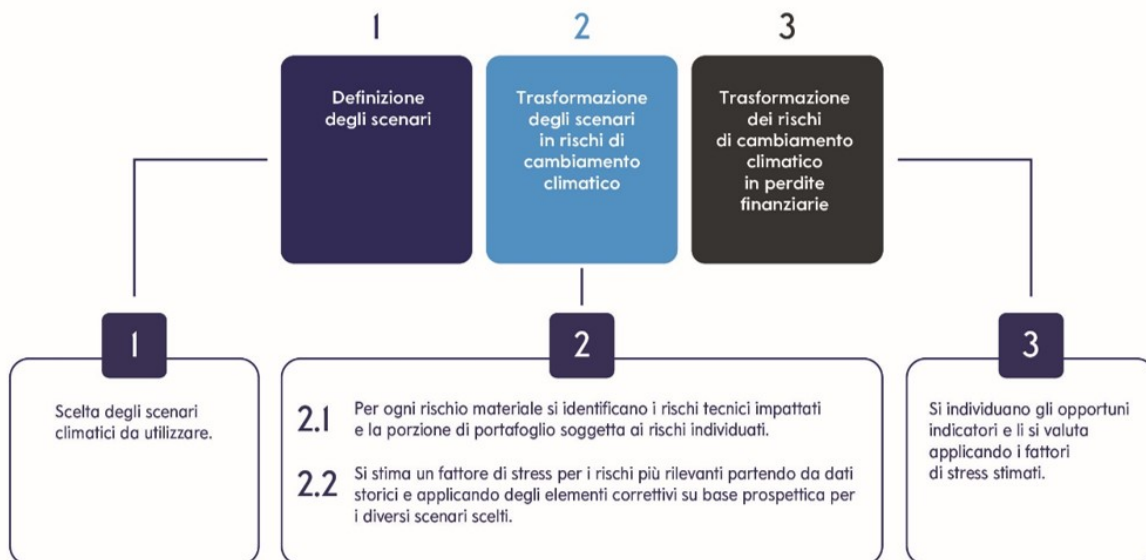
1

Definizione degli scenari

2

Trasformazione degli scenari in rischi di cambiamento climatico

3

Trasformazione dei rischi di cambiamento climatico in perdite finanziarie

1

Scelta degli scenari climatici da utilizzare.

2

2.1 Per ogni rischio materiale si identificano i rischi tecnici impattati e la porzione di portafoglio soggetta ai rischi individuati.

2.2 Si stima un fattore di stress per i rischi più rilevanti partendo da dati storici e applicando degli elementi correttivi su base prospettica per i diversi scenari scelti.

3

Si individuano gli opportuni indicatori e li si valuta applicando i fattori di stress stimati.